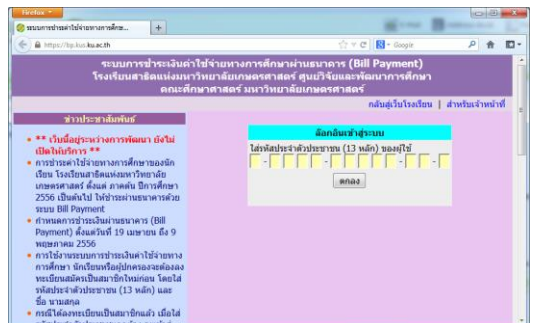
Firefox
ระบบการชำระค่าใช้จ่ายทางการศึกษ...
+
https://bp.kus.ku.ac.th
Google

ระบบการชำระเงินค่าใช้จ่ายทางการศึกษาผ่านธนาคาร (Bill Payment)
โรงเรียนสาธิตแห่งมหาวิทยาลัยเกษตรศาสตร์ ศูนย์วิจัยและพัฒนาการศึกษา
คณะศึกษาศาสตร์ มหาวิทยาลัยเกษตรศาสตร์

กลับสู่เว็บโรงเรียน | สำหรับเจ้าหน้าที่

ข่าวประชาสัมพันธ์

** เว็บนี้อยู่ระหว่างการพัฒนา ยังไม่เปิดให้บริการ **

การชำระค่าใช้จ่ายทางการศึกษาของนักเรียน โรงเรียนสาธิตแห่งมหาวิทยาลัยเกษตรศาสตร์ ตั้งแต่ ภาคต้น ปีการศึกษา 2556 เป็นต้นไป ให้ชำระผ่านธนาคารด้วยระบบ Bill Payment

กำหนดการชำระเงินผ่านธนาคาร (Bill Payment) ตั้งแต่วันที่ 19 เมษายน ถึง 9 พฤษภาคม 2556

การใช้งานระบบการชำระค่าใช้จ่ายทางการศึกษา นักเรียนหรือผู้ปกครองจะต้องลงทะเบียนสมัครเป็นสมาชิกใหม่ก่อน โดยใส่รหัสประจำตัวประชาชน (13 หลัก) และชื่อ นามสกุล

กรณีได้ลงทะเบียนเป็นสมาชิกแล้ว เมื่อได้ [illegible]

ล็อกอินเข้าสู่ระบบ
ใส่รหัสประจำตัวประชาชน (13 หลัก) ของผู้ใช้
- - - -
ตกลง